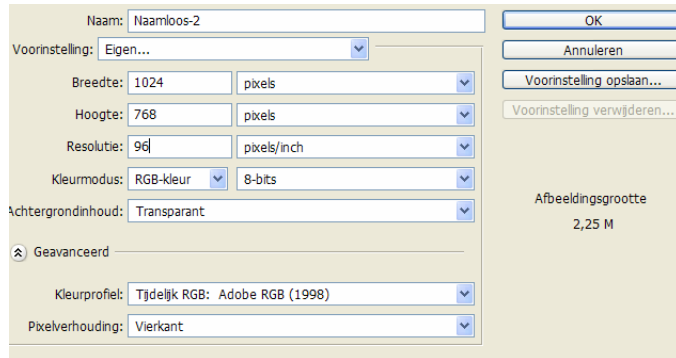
Naam: Naamloos-2

OK

Voorinstelling: Eigen...

Annuleren

Breedte: 1024 pixels

Voorinstelling opslaan...

Hoogte: 768 pixels

Voorinstelling verwijderen...

Resolutie: 96 pixels/inch

Kleurmodus: RGB-kleur 8-bits

Achtergrondinhoud: Transparant

Afbeeldingsgrootte

2,25 M

Geavanceerd

Kleurprofiel: Tijdelijk RGB: Adobe RGB (1998)

Pixelverhouding: Vierkant